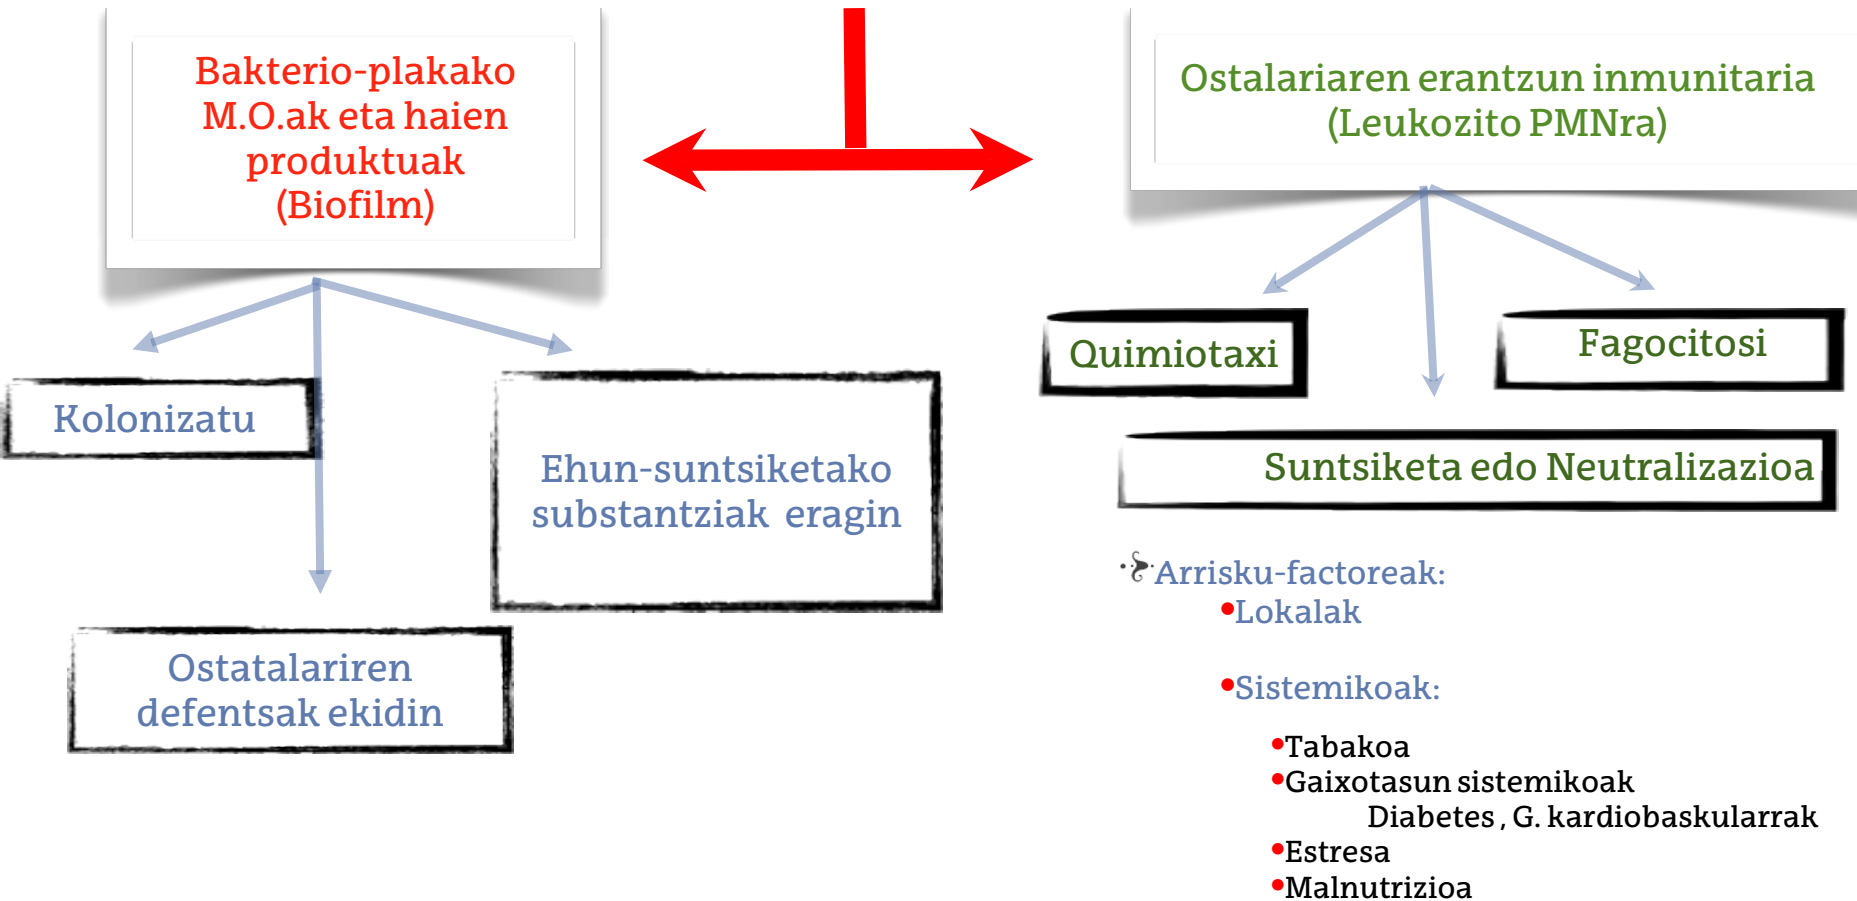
Bakterio-plakako M.O.ak eta haien produktuak (Biofilm)

Ostalariaren erantzun inmunitaria (Leukozito PMNra)

Kolonizatu

Ehun-suntsiketako substantziak eragin

Ostatalariren defentsak ekidin

Quimiotaxi

Fagocitosi

Suntsiketa edo Neutralizazioa

Arrisku-factoreak:
•Lokalak

•Sistemikoak:

•Tabakoa
•Gaixotasun sistemikoak
Diabetes , G. kardiobaskularrak
•Estresa
•Malnutrizioa